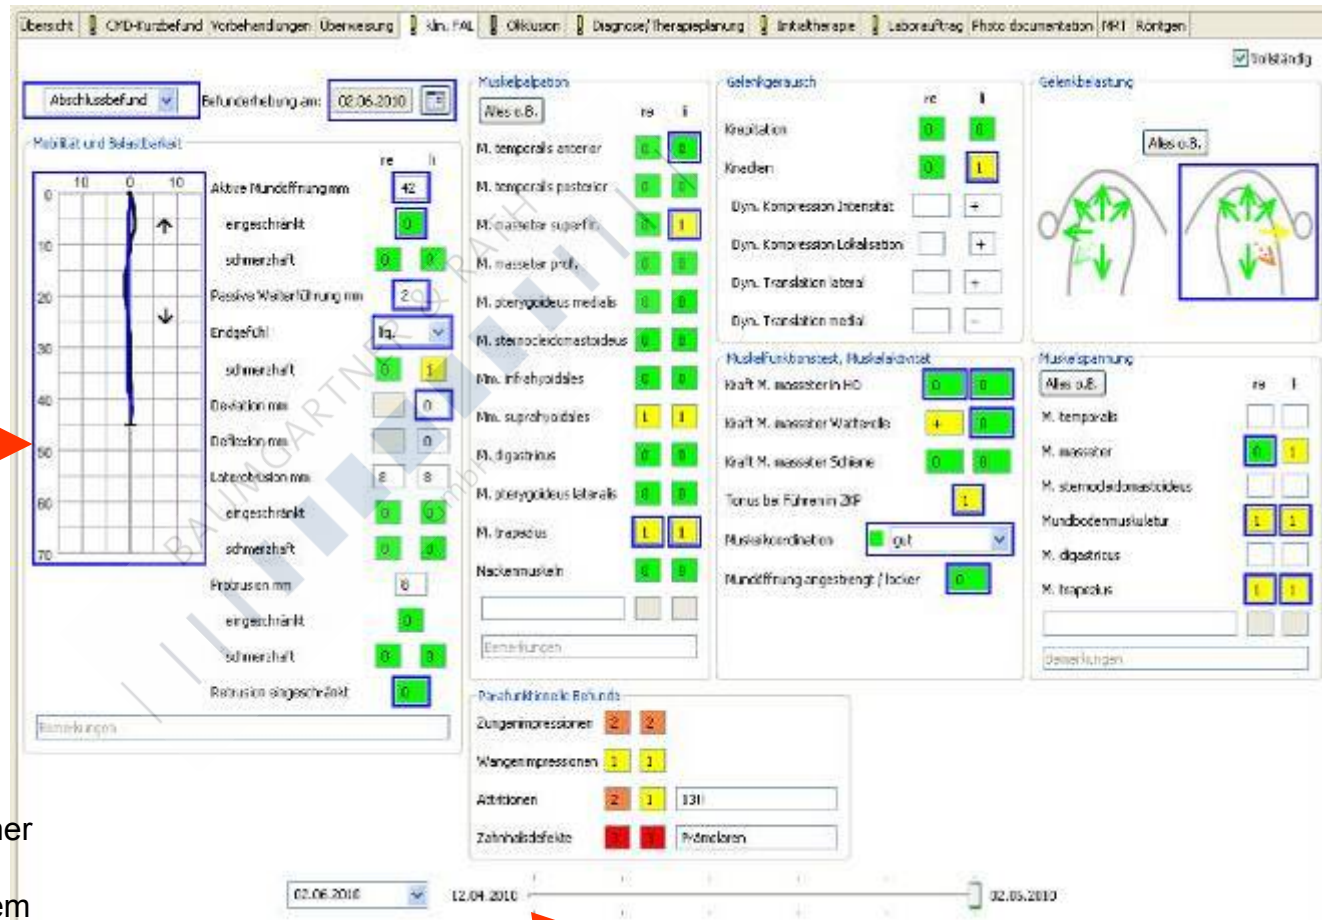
Übersicht | CMD-Kurzbefund | Vorbehandlungen | Überweisung | klin. FAL | Okklusion | Diagnose/Therapieplanung | Initialtherapie | Laborauftrag | Photo documentation | MRT | Röntgen

Vollständig

Abschlussbefund | Befunderhebung am: 02.06.2010

Mobilität und Belastbarkeit

10 0 10
0
10
20
30
40
50
60
70

re li
Aktive Mundöffnung mm 42
eingeschränkt 0
schmerzhaft 0 0
Passive Weiterführung mm 2
Endgefühl lig.
schmerzhaft 0 1
Deviation mm 0
Deflektion mm 0
Laterotrusion mm 8 8
eingeschränkt 0 0
schmerzhaft 0 0
Protrusion mm 8
eingeschränkt 0
schmerzhaft 0 0
Retrusion eingeschränkt 0
Bemerkungen

Muskelpalpation
Alles o.B. re li
M. temporalis anterior 0 0
M. temporalis posterior 0 0
M. masseter superfic. 0 1
M. masseter prof. 0 0
M. pterygoideus medialis 0 0
M. sternocleidomastoideus 0 0
Mm. infrahyoidales 0 0
Mm. suprahyoidales 1 1
M. digastricus 0 0
M. pterygoideus lateralis 0 0
M. trapezius 1 1
Nackenmuskeln 0 0
Bemerkungen

Gelenkgeräusch
re li
Krepitation 0 0
Knacken 0 1
Dyn. Kompression Intensität +
Dyn. Kompression Lokalisation +
Dyn. Translation lateral +
Dyn. Translation medial -

Muskelfunktionstest, Muskelaktivität
Kraft M. masseter in HO 0 0
Kraft M. masseter Watterolle + 0
Kraft M. masseter Schiene 0 0
Tonus bei Führen in ZKP 1
Muskelkoordination gut
Mundöffnung angestrengt / locker 0

Gelenkbelastung
Alles o.B.

Muskelspannung
Alles o.B. re li
M. temporalis
M. masseter 0 1
M. sternocleidomastoideus
Mundbodenmuskulatur 1 1
M. digastricus
M. trapezius 1 1
Bemerkungen

Parafunktionelle Befunde
Zungenimpressionen 2 2
Wangenimpressionen 1 1
Attritionen 2 1 13II
Zahnhalsdefekte 3 3 Prämolaren

02.06.2010 12.04.2010 02.06.2010

BAUMGARTNER RATH

ner
em